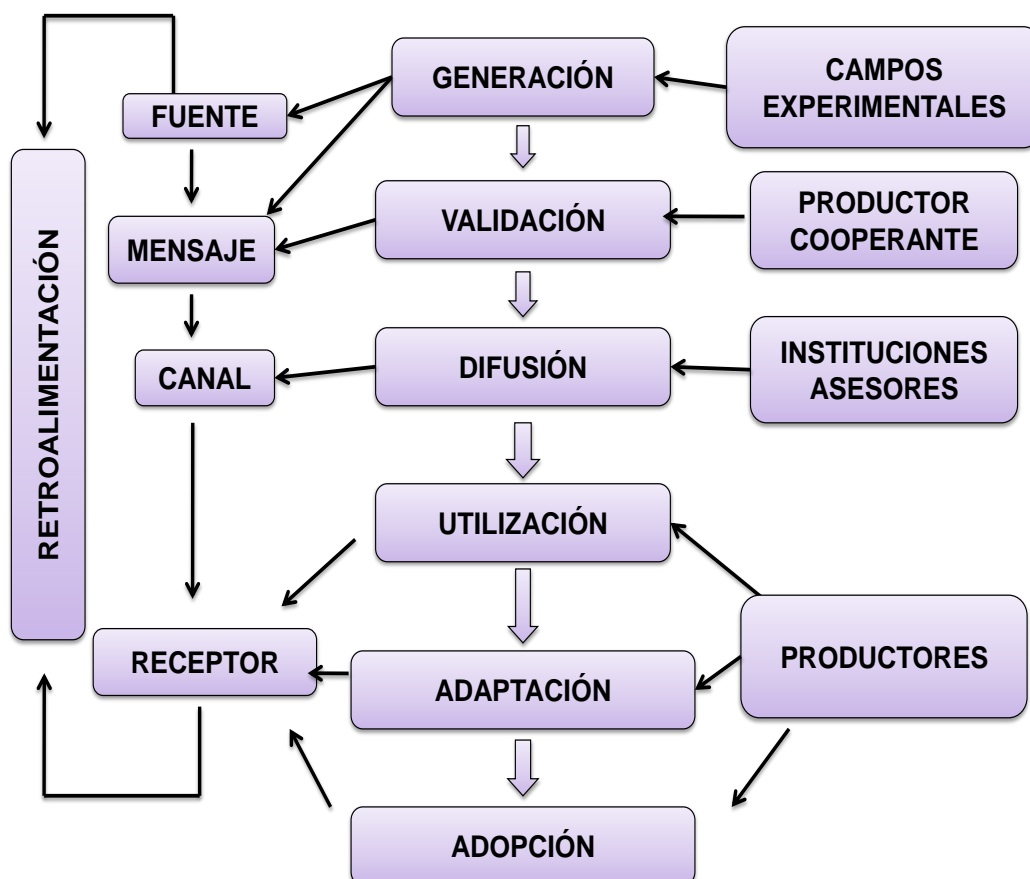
GENERACIÓN

CAMPOS EXPERIMENTALES

FUENTE

RETROALIMENTACIÓN

MENSAJE

VALIDACIÓN

PRODUCTOR COOPERANTE

CANAL

DIFUSIÓN

INSTITUCIONES ASESORES

UTILIZACIÓN

RECEPTOR

ADAPTACIÓN

PRODUCTORES

ADOPCIÓN